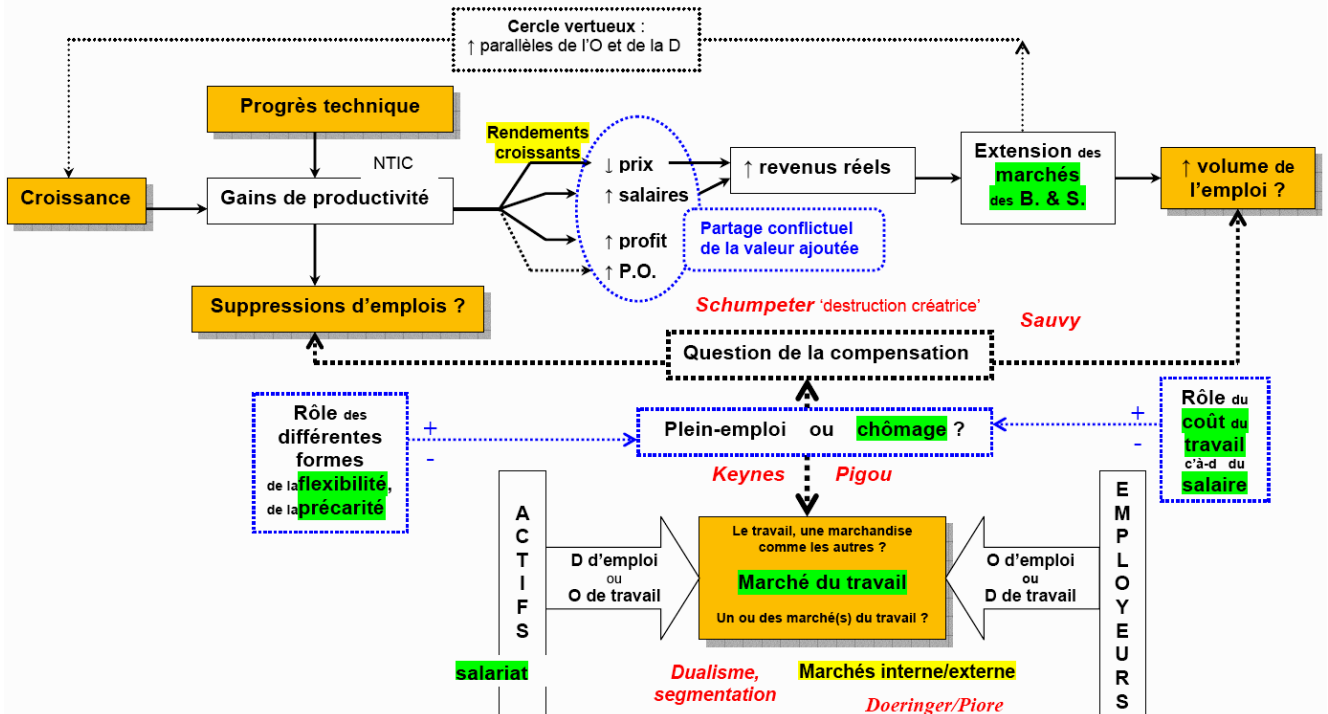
Cercle vertueux :
↑ parallèles de l'O et de la D

Progrès technique

NTIC

Croissance

Gains de productivité

Rendements croissants

↓ prix
↑ salaires
↑ profit
↑ P.O.

↑ revenus réels

Partage conflictuel de la valeur ajoutée

Extension des marchés des B. & S.

↑ volume de l'emploi ?

Suppressions d'emplois ?

Schumpeter 'destruction créatrice'

Sauvy

Question de la compensation

Rôle des différentes formes de la flexibilité, de la précarité

+
-

Plein-emploi ou chômage ?

+
-

Rôle du coût du travail c'à-d du salaire

Keynes Pigou

A C T I F S

D d'emploi ou O de travail

Le travail, une marchandise comme les autres ?

Marché du travail

Un ou des marché(s) du travail ?

O d'emploi ou D de travail

E M P L O Y E U R S

salariat

Dualisme, segmentation

Marchés interne/externe

Doeringer/Piore